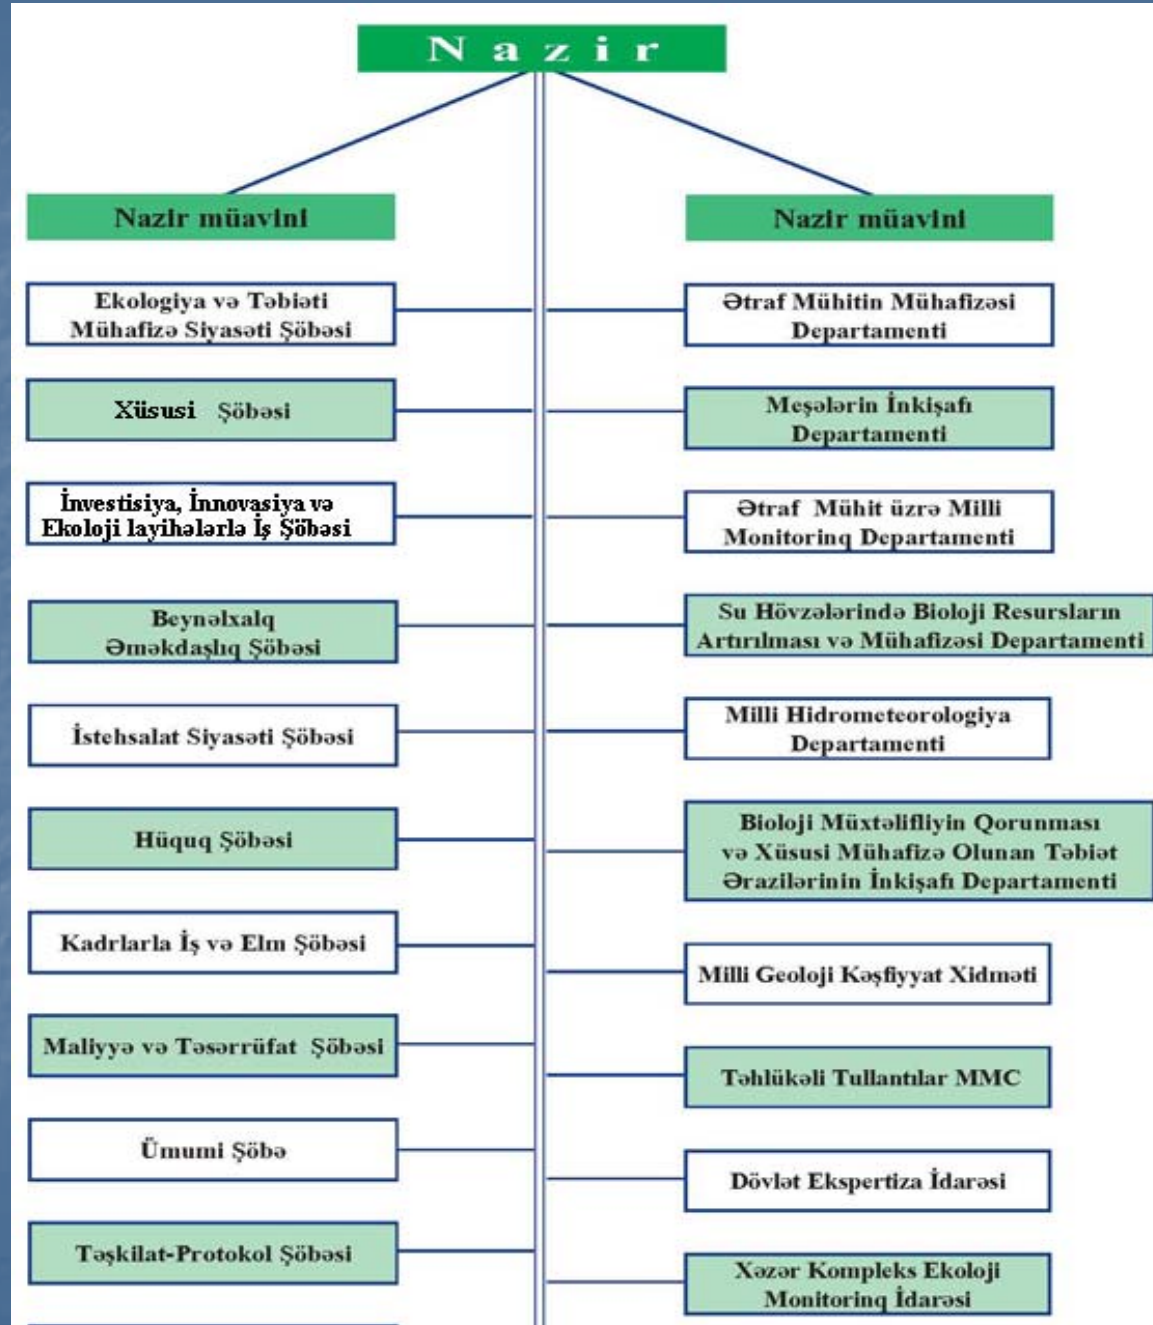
N a z i r

Nazir müavini

Nazir müavini

Ekologiya və Təbiəti Mühafizə Siyasəti Şöbəsi

Xüsusi Şöbəsi

İnvestisiya, İnnovasiya və Ekoloji layihələrlə İş Şöbəsi

Beynəlxalq Əməkdaşlıq Şöbəsi

İstehsalat Siyasəti Şöbəsi

Hüquq Şöbəsi

Kadrlarla İş və Elm Şöbəsi

Maliyyə və Təsərrüfat Şöbəsi

Ümumi Şöbə

Təşkilat-Protokol Şöbəsi

Ətraf Mühitin Mühafizəsi Departamenti

Meşələrin İnkişafı Departamenti

Ətraf Mühit üzrə Milli Monitorinq Departamenti

Su Hövzələrində Bioloji Resursların Artırılması və Mühafizəsi Departamenti

Milli Hidrometeorologiya Departamenti

Bioloji Müxtəlifliyin Qorunması və Xüsusi Mühafizə Olunan Təbiət Ərazilərinin İnkişafı Departamenti

Milli Geoloji Kəşfiyyat Xidməti

Təhlükəli Tullantılar MMC

Dövlət Ekspertiza İdarəsi

Xəzər Kompleks Ekoloji Monitorinq İdarəsi